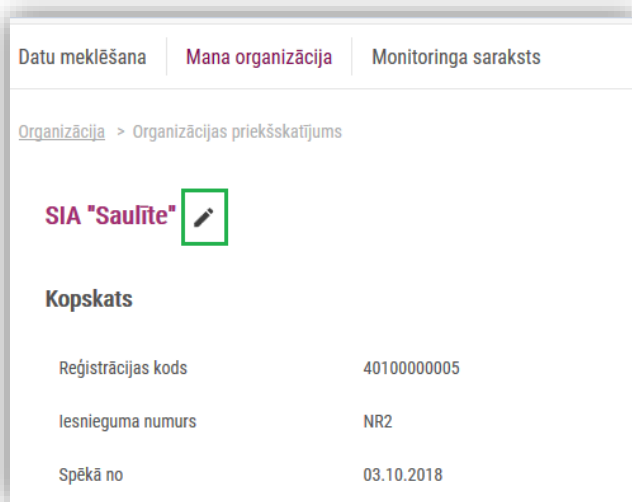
Datu meklēšana | Mana organizācija | Monitoringa saraksts

Organizācija > Organizācijas priekšskatījums

SIA "Saulīte"

Kopskats

| | |
|---|---|
| Reģistrācijas kods | 40100000005 |
| Iesnieguma numurs | NR2 |
| Spēkā no | 03.10.2018 |